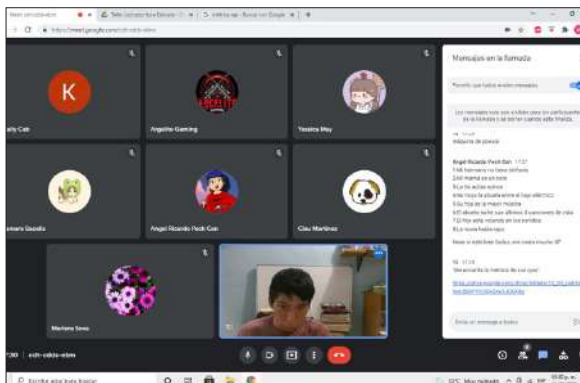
K

ally Can

Angelito Gaming

Yessica May

Angel Ricardo Pech Can

Ciau Martinez

Mariana Sosa

Mensajes en la llamada

Permitir que todos envíen mensajes

Los mensajes solo son visibles para los participantes de la llamada y se borran cuando esta finaliza.

Angel Ricardo Pech Can 11:37

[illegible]

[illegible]

Escribe un mensaje a todos

:30 | ecb-okda-wbm